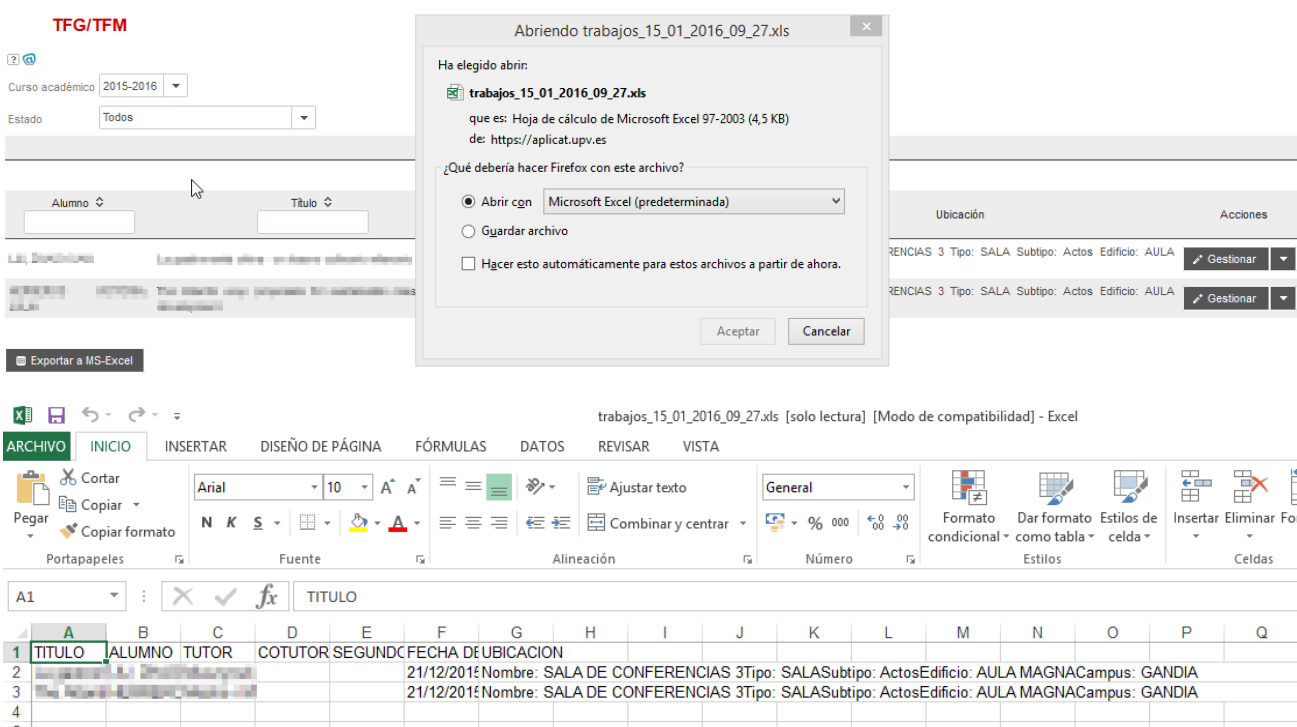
TFG/TFM

Curso académico 2015-2016
Estado Todos

Alumno Título Ubicación Acciones

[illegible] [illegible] RENCIAS 3 Tipo: SALA Subtipo: Actos Edificio: AULA Gestionar
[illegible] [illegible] RENCIAS 3 Tipo: SALA Subtipo: Actos Edificio: AULA Gestionar

Exportar a MS-Excel

Abriendo trabajos_15_01_2016_09_27.xls

Ha elegido abrir:
trabajos_15_01_2016_09_27.xls
que es: Hoja de cálculo de Microsoft Excel 97-2003 (4,5 KB)
de: https://aplicat.upv.es

¿Qué debería hacer Firefox con este archivo?
Abrir con Microsoft Excel (predeterminada)
Guardar archivo
Hacer esto automáticamente para estos archivos a partir de ahora.

Aceptar Cancelar

trabajos_15_01_2016_09_27.xls [solo lectura] [Modo de compatibilidad] - Excel

ARCHIVO INICIO INSERTAR DISEÑO DE PÁGINA FÓRMULAS DATOS REVISAR VISTA

Pegar Cortar Copiar Copiar formato Portapapeles
Arial 10 N K S Fuente
Ajustar texto Combinar y centrar Alineación
General % 000 Número
Formato condicional Dar formato como tabla Estilos de celda Estilos
Insertar Eliminar Fo Celdas

A1 TITULO

| | A | B | C | D | E | F | G | H | I | J | K | L | M | N | O | P | Q |
|---|---|---|---|---|---|---|---|---|---|---|---|---|---|---|---|---|---|
| 1 | TITULO | ALUMNO | TUTOR | COTUTOR | SEGUNDO | FECHA DE | UBICACION | | | | | | | | | | |
| 2 | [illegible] | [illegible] | | | | 21/12/2015 | Nombre: SALA DE CONFERENCIAS 3Tipo: SALASubtipo: ActosEdificio: AULA MAGNACampus: GANDIA | | | | | | | | | | |
| 3 | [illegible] | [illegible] | | | | 21/12/2015 | Nombre: SALA DE CONFERENCIAS 3Tipo: SALASubtipo: ActosEdificio: AULA MAGNACampus: GANDIA | | | | | | | | | | |
| 4 | | | | | | | | | | | | | | | | | |
| 5 | | | | | | | | | | | | | | | | | |